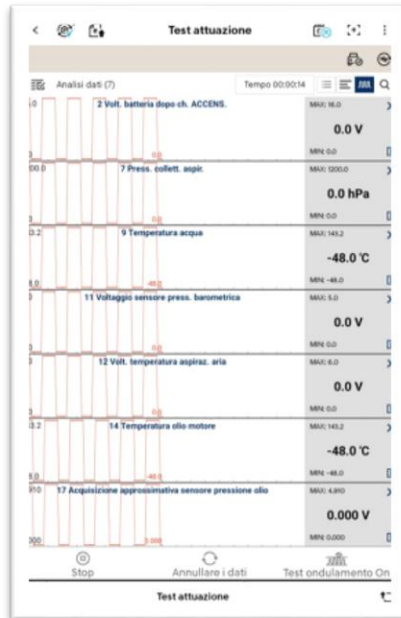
Test attuazione

Analisi dati (7)
Tempo 00:00:14

.0
2 Volt. batteria dopo ch. ACCENS.
0.0
MAX: 16.0
0.0 V
MIN: 0.0

00.0
7 Press. collett. aspir.
0.0
MAX: 1200.0
0.0 hPa
MIN: 0.0

3.2
9 Temperatura acqua
-48.0
MAX: 143.2
-48.0 ℃
MIN: -48.0

11 Voltaggio sensore press. barometrica
MAX: 5.0
0.0 V
MIN: 0.0

12 Volt. temperatura aspiraz. aria
MAX: 6.0
0.0 V
MIN: 0.0

3.2
14 Temperatura olio motore
-48.0
MAX: 143.2
-48.0 ℃
MIN: -48.0

910
17 Acquisizione approssimativa sensore pressione olio
0.000
MAX: 4.910
0.000 V
MIN: 0.000

Stop
Annullare i dati
Test ondulamento On

Test attuazione